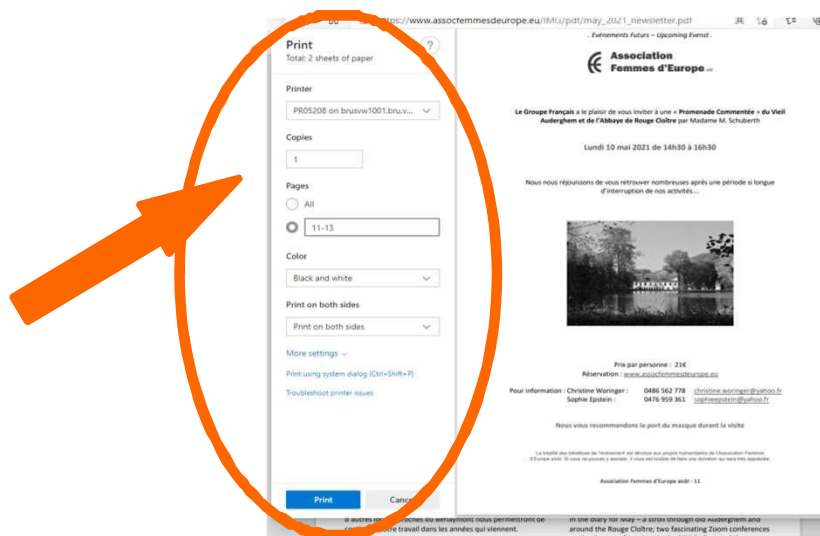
https://www.assocfemmesdeurope.eu/IMG/pdf/may_2021_newsletter.pdf

Print
Total: 2 sheets of paper

Printer
PR05208 on brusvw1001.bru.v...

Copies
1

Pages
All
11-13

Color
Black and white

Print on both sides
Print on both sides

More settings

Print using system dialog (Ctrl+Shift+P)

Troubleshoot printer issues

Print
Cancel

. Événements Futurs – Upcoming Events .

Association Femmes d'Europe asbl

Le Groupe Français a le plaisir de vous inviter à une « Promenade Commentée » du Vieil Auderghem et de l'Abbaye de Rouge Cloître par Madame M. Schuberth

Lundi 10 mai 2021 de 14h30 à 16h30

Nous nous réjouissons de vous retrouver nombreuses après une période si longue d'interruption de nos activités....

Prix par personne : 21€
Réservation : www.assocfemmesdeurope.eu

Pour information : Christine Woringer : 0486 562 778 christine.woringer@yahoo.fr
Sophie Epstein : 0476 959 361 sophieepstein@yahoo.fr

Nous vous recommandons le port du masque durant la visite

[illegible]

Association Femmes d'Europe asbl - 11

d'autres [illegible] nous permettront de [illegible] travail dans les années qui viennent.

in the diary for May – a stroll through old Auderghem and around the Rouge Cloître; two fascinating Zoom conferences